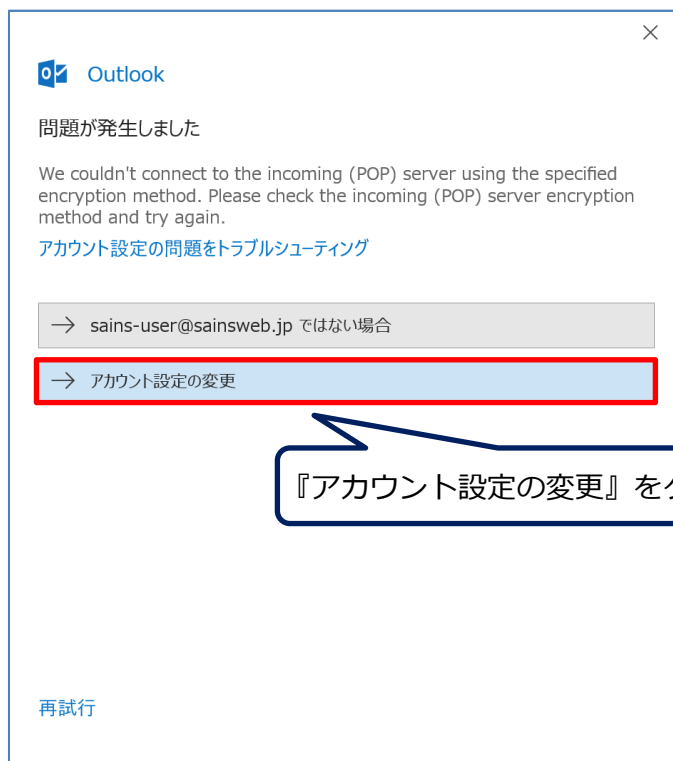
×

Outlook

問題が発生しました

We couldn't connect to the incoming (POP) server using the specified encryption method. Please check the incoming (POP) server encryption method and try again.

アカウント設定の問題をトラブルシューティング

→ sains-user@sainsweb.jp ではない場合

→ アカウント設定の変更

『アカウント設定の変更』を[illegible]

再試行